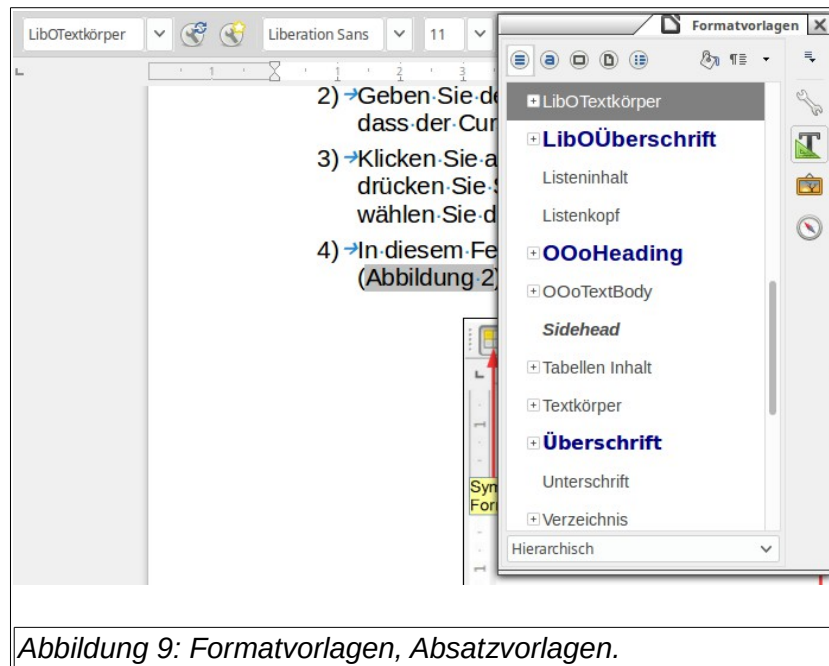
LibOTextkörper
Liberation Sans
11

2) Geben Sie de
dass der Cur
3) Klicken Sie a
drücken Sie S
wählen Sie d
4) In diesem Fe
(Abbildung 2)

Sym
For

Formatvorlagen

LibOTextkörper
LibOÜberschrift
Listeninhalt
Listenkopf
OOoHeading
OOoTextBody
Sidehead
Tabellen Inhalt
Textkörper
Überschrift
Unterschrift
Verzeichnis
Hierarchisch

Abbildung 9: Formatvorlagen, Absatzvorlagen.